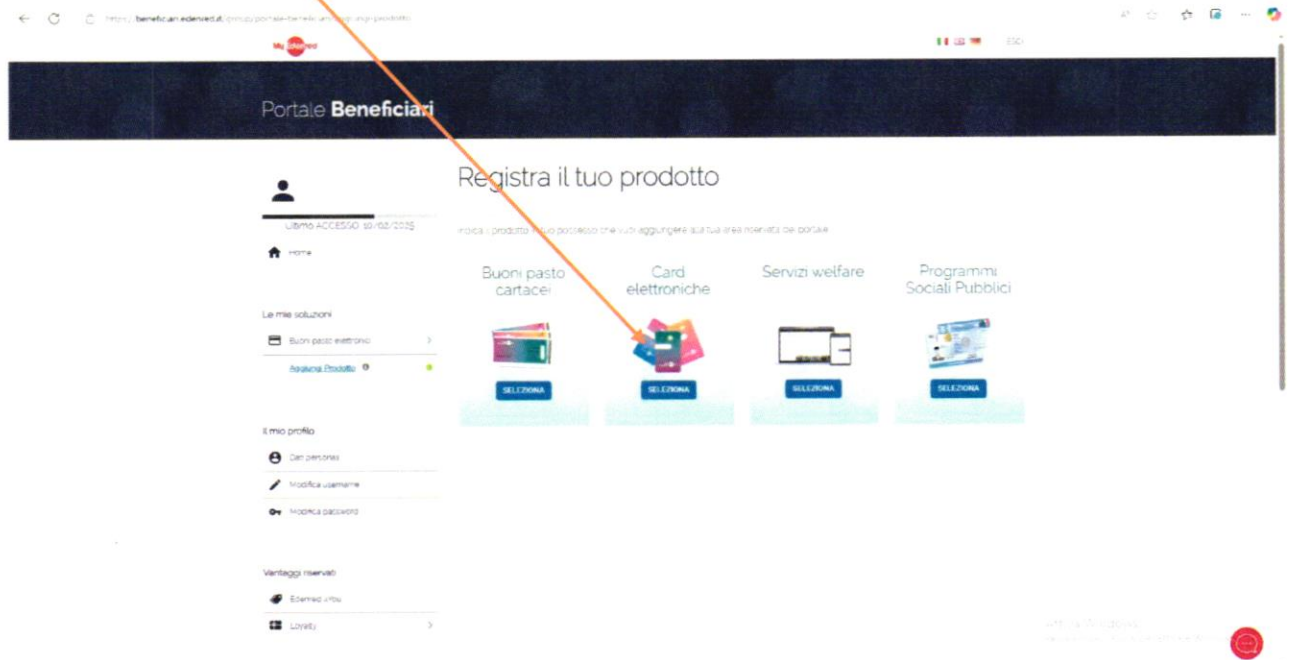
https://beneficiari.edenred.it/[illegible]/portale-beneficiari/aggiungi-prodotto

My Edenred

ESCI

Portale Beneficiari

Ultimo ACCESSO: 10/02/2025

Home

Le mie soluzioni

Buoni pasto elettronici

Aggiungi Prodotto

Il mio profilo

Dati personali

Modifica username

Modifica password

Vantaggi riservati

Edenred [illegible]

Loyalty

Registra il tuo prodotto

Indica il prodotto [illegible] che vuoi aggiungere alla tua area riservata del portale

Buoni pasto cartacei

SELEZIONA

Card elettroniche

SELEZIONA

Servizi welfare

SELEZIONA

Programmi Sociali Pubblici

SELEZIONA

Attiva Windows
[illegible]